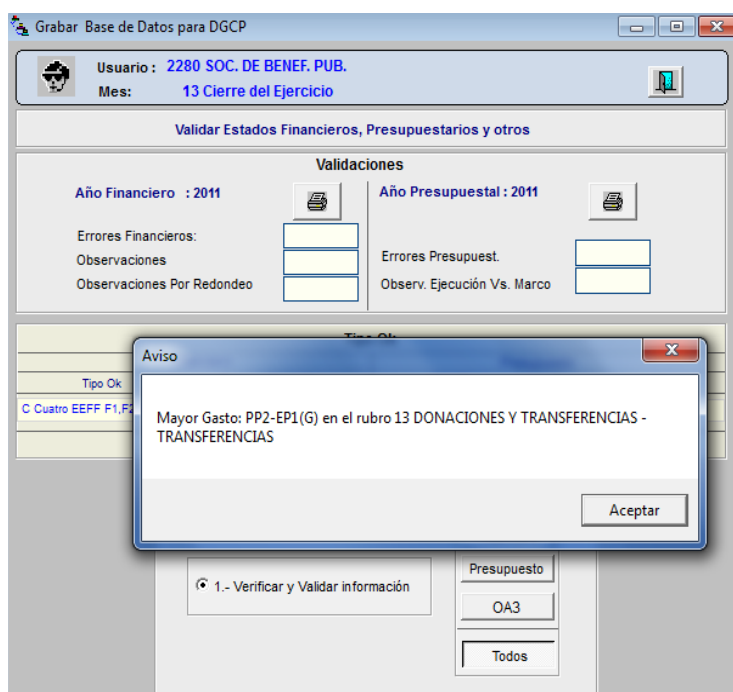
Grabar Base de Datos para DGCP

Usuario : 2280 SOC. DE BENEF. PUB.
Mes: 13 Cierre del Ejercicio

Validar Estados Financieros, Presupuestarios y otros

Validaciones

Año Financiero : 2011

Errores Financieros:
Observaciones
Observaciones Por Redondeo

Año Presupuestal : 2011

Errores Presupuest.
Observ. Ejecución Vs. Marco

Tipo Ok

C Cuatro EEFF F1,F2

Aviso

Mayor Gasto: PP2-EP1(G) en el rubro 13 DONACIONES Y TRANSFERENCIAS - TRANSFERENCIAS

Aceptar

1.- Verificar y Validar información

Presupuesto
OA3
Todos